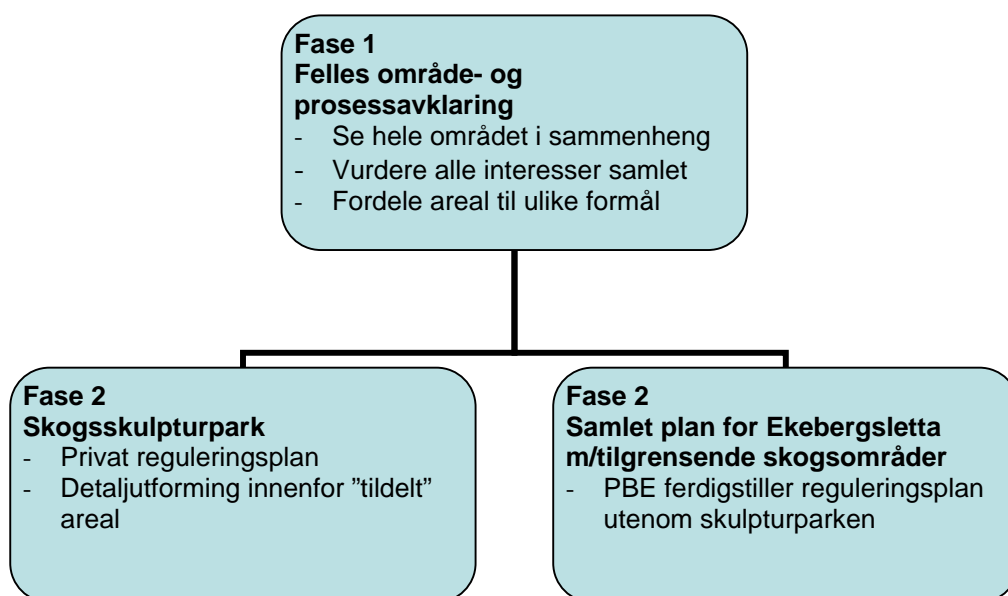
Fase 1
Felles område- og prosessavklaring
- Se hele området i sammenheng
- Vurdere alle interesser samlet
- Fordele areal til ulike formål

Fase 2
Skogsskulpturpark
- Privat reguleringsplan
- Detaljutforming innenfor ”tildelt” areal

Fase 2
Samlet plan for Ekebergsletta m/tilgrensende skogsområder
- PBE ferdigstiller reguleringsplan utenom skulpturparken